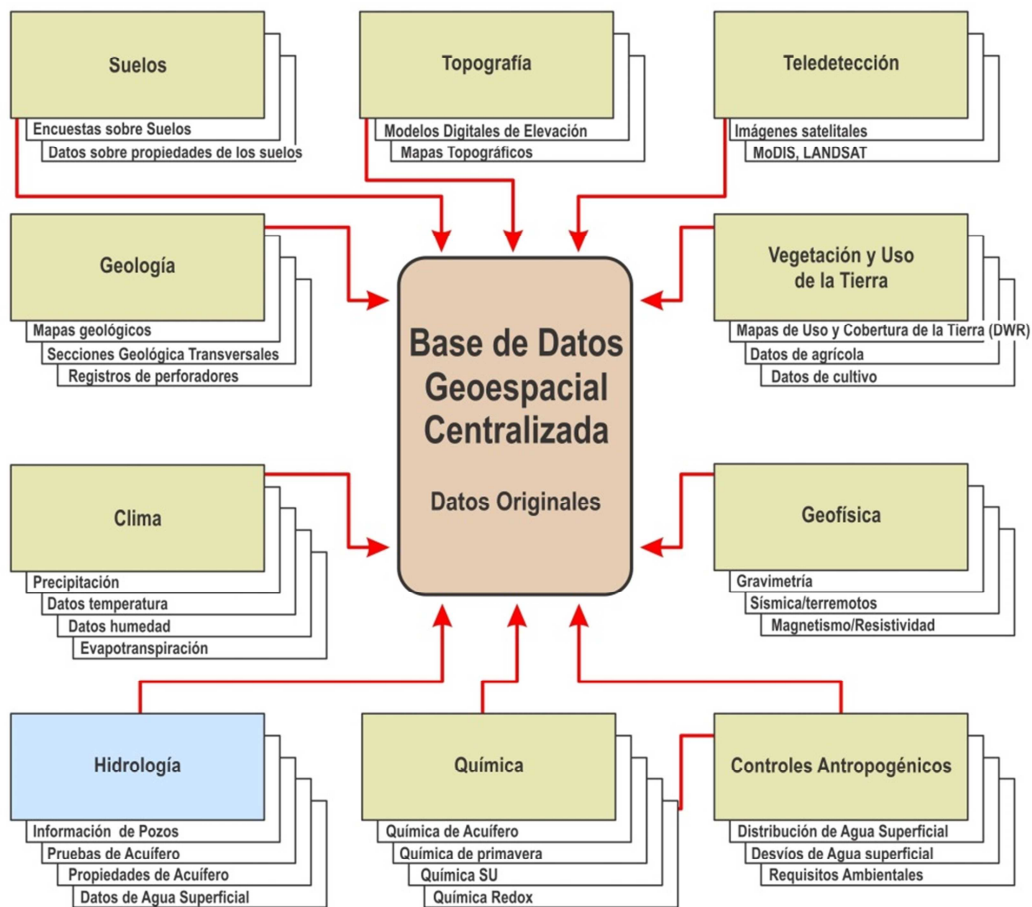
Suelos

Encuestas sobre Suelos

Datos sobre propiedades de los suelos

Topografía

Modelos Digitales de Elevación

Mapas Topográficos

Teledetección

Imágenes satelitales

MoDIS, LANDSAT

Geología

Mapas geológicos

Secciones Geológica Transversales

Registros de perforadores

Base de Datos Geoespacial Centralizada

Datos Originales

Vegetación y Uso de la Tierra

Mapas de Uso y Cobertura de la Tierra (DWR)

Datos de agrícola

Datos de cultivo

Clima

Precipitación

Datos temperatura

Datos humedad

Evapotranspiración

Geofísica

Gravimetría

Sísmica/terremotos

Magnetismo/Resistividad

Hidrología

Información de Pozos

Pruebas de Acuífero

Propiedades de Acuífero

Datos de Agua Superficial

Química

Química de Acuífero

Química de primavera

Química SU

Química Redox

Controles Antropogénicos

Distribución de Agua Superficial

Desvíos de Agua superficial

Requisitos Ambientales